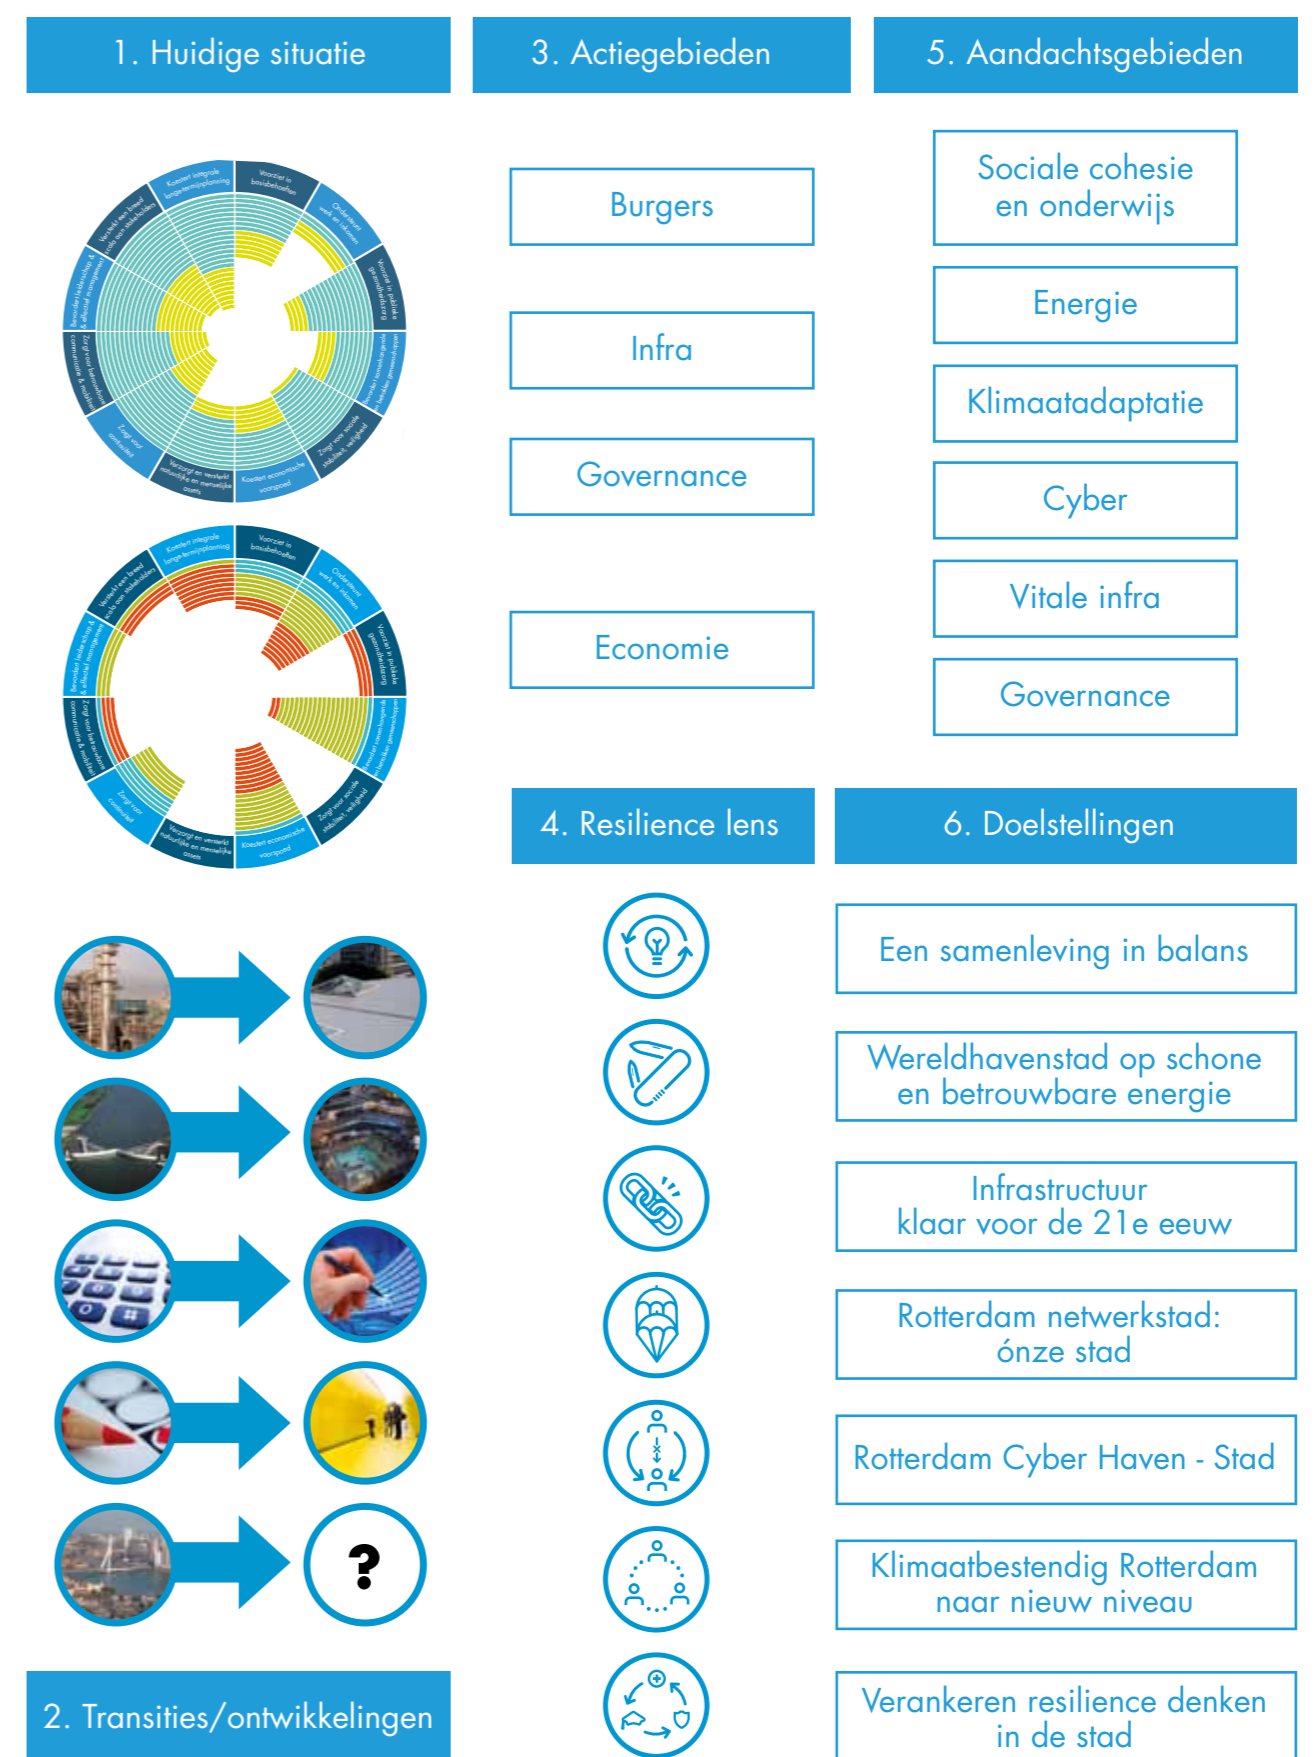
1. Huidige situatie

Koestert integrale langetermijnplanning

Voorziet in basisbehoeften

Ondersteunt werk en inkomen

Voorziet in publieke gezondheidszorg

Bevordert samenhangende & betrokken gemeenschappen

Zorgt voor sociale stabiliteit, veiligheid

Koestert economische voorspoed

Verzorgt en versterkt natuurlijke en menselijke assets

Zorgt voor continuïteit

Zorgt voor betrouwbare communicatie & mobiliteit

Bevordert leiderschap & effectief management

Versterkt een breed scala aan stakeholders

Koestert integrale langetermijnplanning

Voorziet in basisbehoeften

Ondersteunt werk en inkomen

Voorziet in publieke gezondheidszorg

Bevordert samenhangende & betrokken gemeenschappen

Zorgt voor sociale stabiliteit, veiligheid

Koestert economische voorspoed

Verzorgt en versterkt natuurlijke en menselijke assets

Zorgt voor continuïteit

Zorgt voor betrouwbare communicatie & mobiliteit

Bevordert leiderschap & effectief management

Versterkt een breed scala aan stakeholders

?

2. Transities/ontwikkelingen

3. Actiegebieden

Burgers

Infra

Governance

Economie

4. Resilience lens

5. Aandachtsgebieden

Sociale cohesie en onderwijs

Energie

Klimaatadaptatie

Cyber

Vitale infra

Governance

6. Doelstellingen

Een samenleving in balans

Wereldhavenstad op schone en betrouwbare energie

Infrastructuur klaar voor de 21e eeuw

Rotterdam netwerkstad: ónze stad

Rotterdam Cyber Haven - Stad

Klimaatbestendig Rotterdam naar nieuw niveau

Verankeren resilience denken in de stad